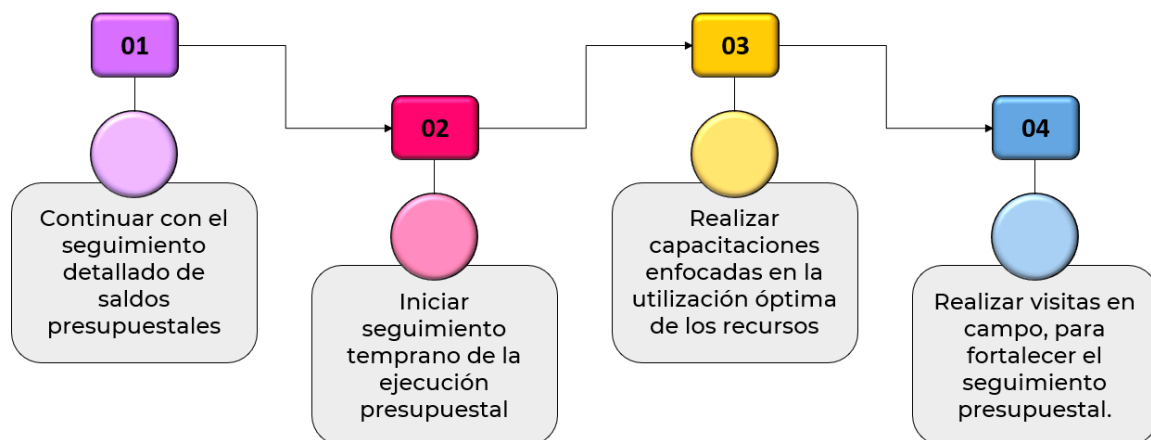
01

Continuar con el seguimiento detallado de saldos presupuestales

02

Iniciar seguimiento temprano de la ejecución presupuestal

03

Realizar capacitaciones enfocadas en la utilización óptima de los recursos

04

Realizar visitas en campo, para fortalecer el seguimiento presupuestal.